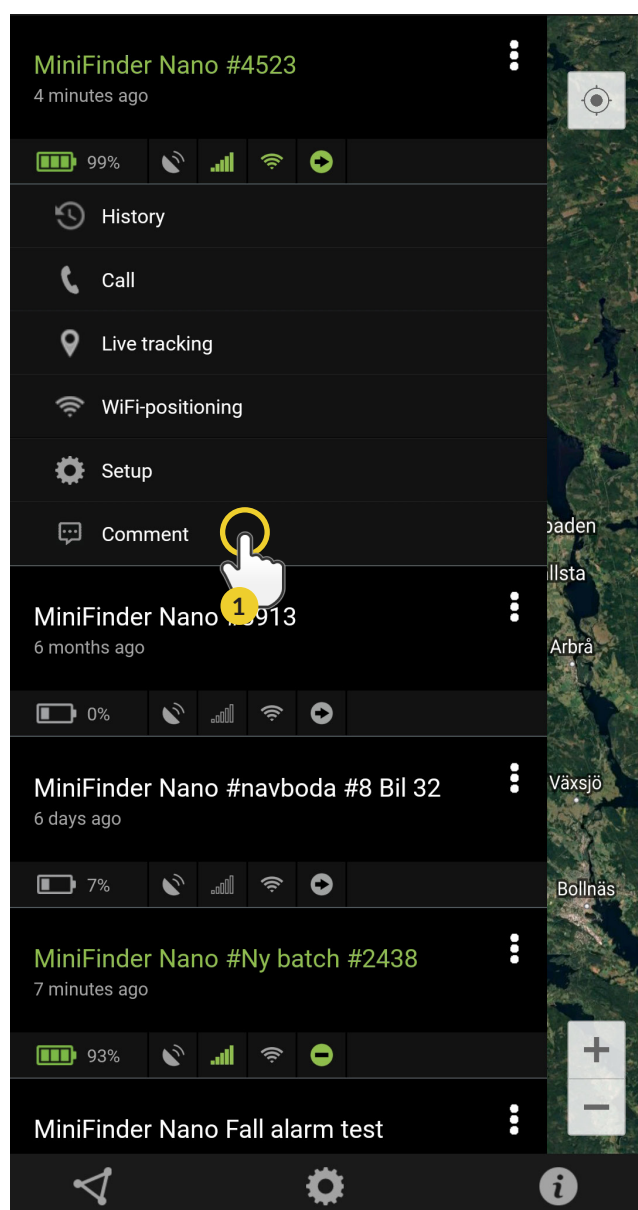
MiniFinder Nano #4523
4 minutes ago

99%

History

Call

Live tracking

WiFi-positioning

Setup

Comment

1

MiniFinder Nano #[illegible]913
6 months ago

0%

MiniFinder Nano #navboda #8 Bil 32
6 days ago

7%

MiniFinder Nano #Ny batch #2438
7 minutes ago

93%

MiniFinder Nano Fall alarm test

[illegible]baden
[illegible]llsta
Arbrå
Växsjö
Bollnäs

+
−